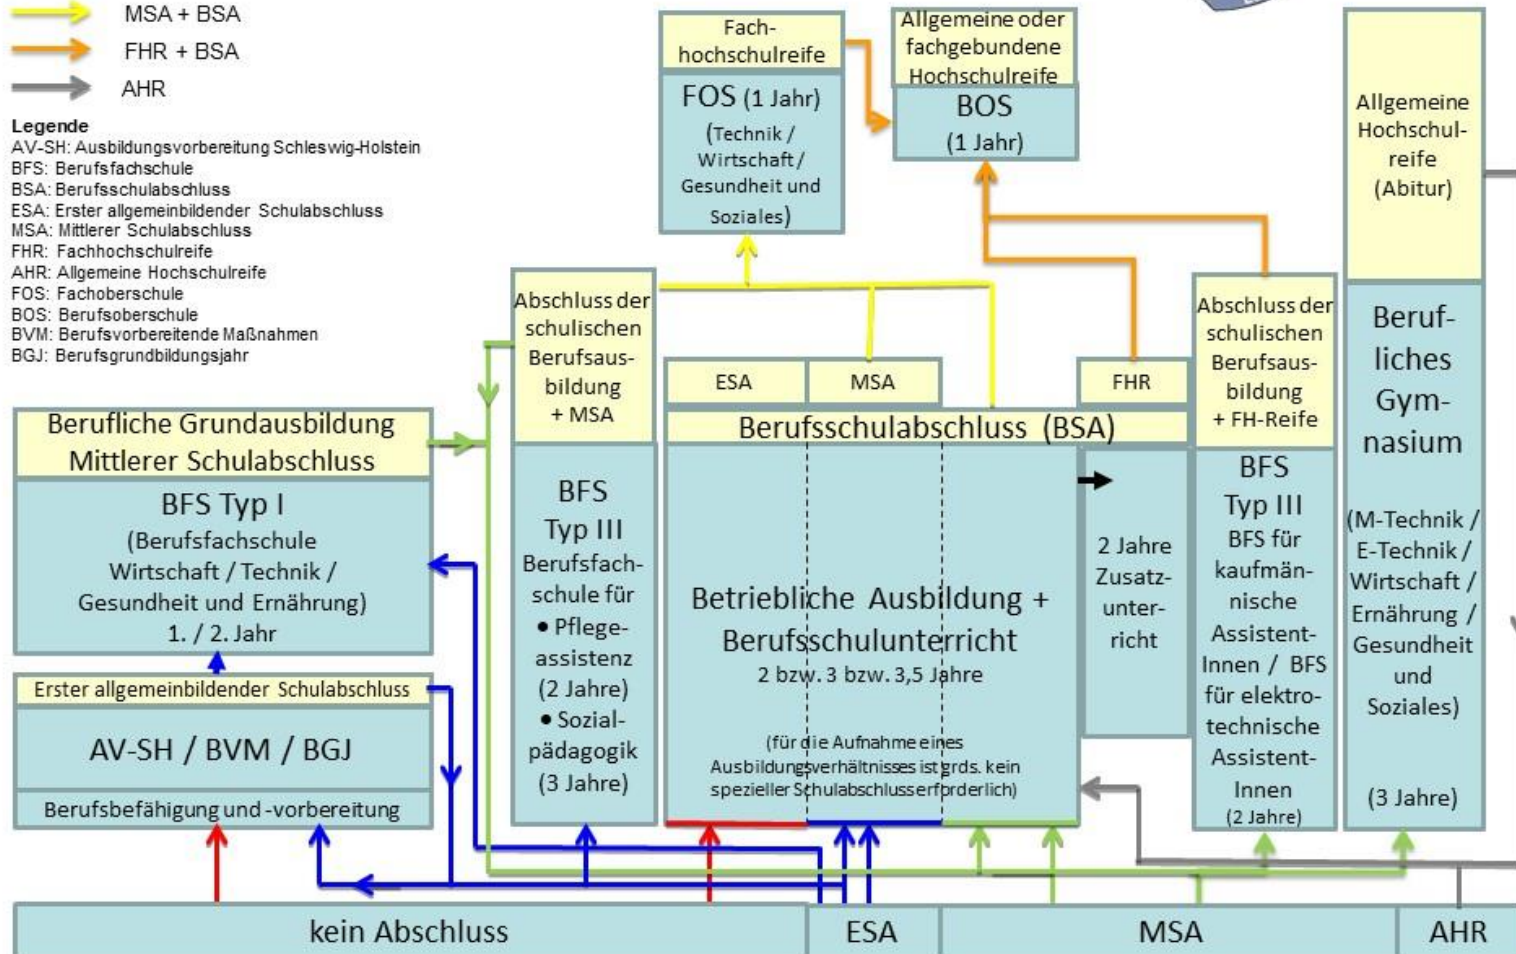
MSA + BSA
FHR + BSA
AHR

Legende
AV-SH: Ausbildungsvorbereitung Schleswig-Holstein
BFS: Berufsfachschule
BSA: Berufsschulabschluss
ESA: Erster allgemeinbildender Schulabschluss
MSA: Mittlerer Schulabschluss
FHR: Fachhochschulreife
AHR: Allgemeine Hochschulreife
FOS: Fachoberschule
BOS: Berufsoberschule
BVM: Berufsvorbereitende Maßnahmen
BGJ: Berufsgrundbildungsjahr

Fachhochschulreife
FOS (1 Jahr)
(Technik / Wirtschaft / Gesundheit und Soziales)

Allgemeine oder fachgebundene Hochschulreife
BOS
(1 Jahr)

Allgemeine Hochschulreife (Abitur)

Berufliches Gymnasium
(M-Technik / E-Technik / Wirtschaft / Ernährung / Gesundheit und Soziales)
(3 Jahre)

Berufliche Grundausbildung Mittlerer Schulabschluss
BFS Typ I
(Berufsfachschule Wirtschaft / Technik / Gesundheit und Ernährung)
1. / 2. Jahr

Erster allgemeinbildender Schulabschluss
AV-SH / BVM / BGJ
Berufsbefähigung und -vorbereitung

Abschluss der schulischen Berufsausbildung + MSA
BFS
Typ III
Berufsfachschule für
• Pflegeassistenz (2 Jahre)
• Sozialpädagogik (3 Jahre)

ESA
MSA
FHR
Berufsschulabschluss (BSA)
Betriebliche Ausbildung + Berufsschulunterricht
2 bzw. 3 bzw. 3,5 Jahre
(für die Aufnahme eines Ausbildungsverhältnisses ist grds. kein spezieller Schulabschluss erforderlich)

2 Jahre Zusatzunterricht

Abschluss der schulischen Berufsausbildung + FH-Reife
BFS
Typ III
BFS für kaufmännische AssistentInnen / BFS für elektrotechnische AssistentInnen
(2 Jahre)

kein Abschluss
ESA
MSA
AHR